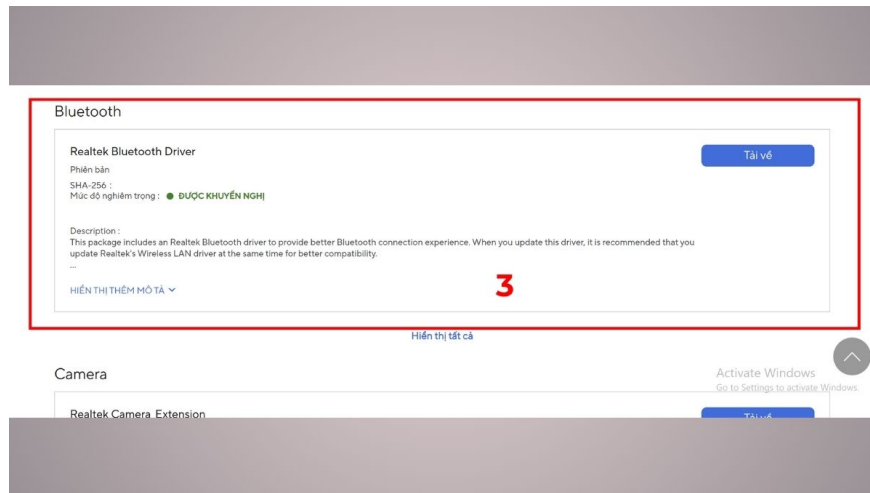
Bluetooth

Realtek Bluetooth Driver

Tải về

Phiên bản

SHA-256 :

Mức độ nghiêm trọng : ĐƯỢC KHUYẾN NGHỊ

Description :
This package includes an Realtek Bluetooth driver to provide better Bluetooth connection experience. When you update this driver, it is recommended that you update Realtek's Wireless LAN driver at the same time for better compatibility.
...

HIỂN THỊ THÊM MÔ TẢ

3

Hiển thị tất cả

Camera

Activate Windows
Go to Settings to activate Windows.

Realtek Camera Extension

Tải về